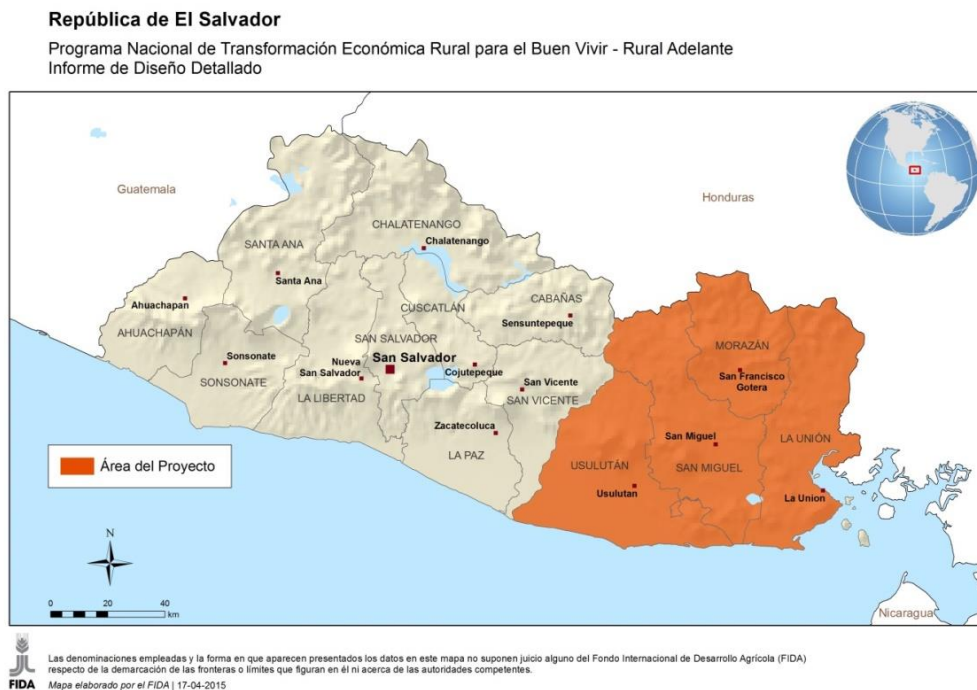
República de El Salvador

Programa Nacional de Transformación Económica Rural para el Buen Vivir - Rural Adelante
Informe de Diseño Detallado

Guatemala

Honduras

CHALATENANGO

Chalatenango

SANTA ANA

Santa Ana

Ahuachapan

AHUACHAPÁN

CUSCATLÁN

CABAÑAS

Sensuntepeque

SAN SALVADOR

Sonsonate

SONSONATE

Nueva San Salvador

San Salvador

Cojutepeque

San Vicente

SAN VICENTE

LA LIBERTAD

Zacatecoluca

LA PAZ

MORAZÁN

San Francisco Gotera

San Miguel

LA UNIÓN

USULUTÁN

SAN MIGUEL

Usulutan

La Union

Área del Proyecto

N

0 20 40 km

Nicaragua

Las denominaciones empleadas y la forma en que aparecen presentados los datos en este mapa no suponen juicio alguno del Fondo Internacional de Desarrollo Agrícola (FIDA) respecto de la demarcación de las fronteras o límites que figuran en él ni acerca de las autoridades competentes.

FIDA Mapa elaborado por el FIDA | 17-04-2015